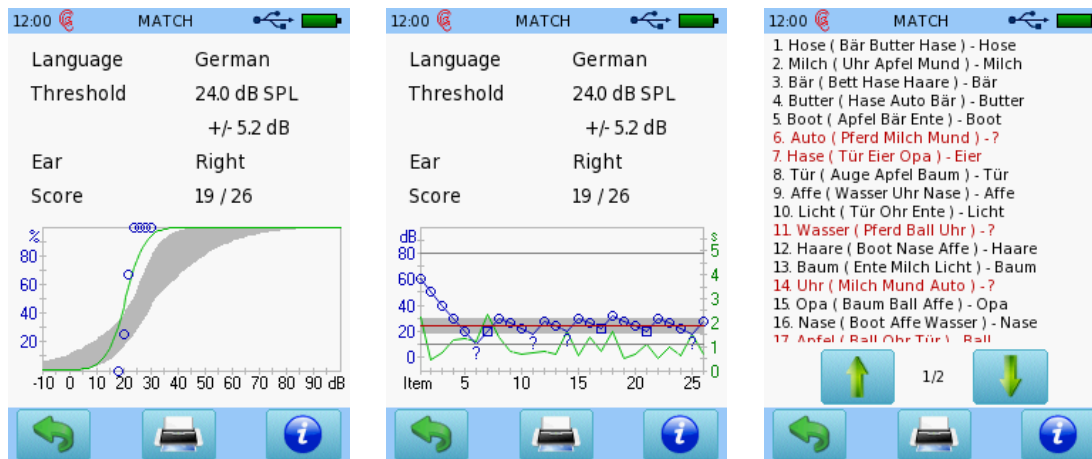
12:00 MATCH

Language German
Threshold 24.0 dB SPL
+/- 5.2 dB
Ear Right
Score 19 / 26

%
80
60
40
20
-10 0 10 20 30 40 50 60 70 80 90 dB

12:00 MATCH

Language German
Threshold 24.0 dB SPL
+/- 5.2 dB
Ear Right
Score 19 / 26

dB
80
60
40
20
0
Item 5 10 15 20 25
s
5
4
3
2
1
0
?
?
?
?

12:00 MATCH

1. Hose ( Bär Butter Hase ) - Hose
2. Milch ( Uhr Apfel Mund ) - Milch
3. Bär ( Bett Hase Haare ) - Bär
4. Butter ( Hase Auto Bär ) - Butter
5. Boot ( Apfel Bär Ente ) - Boot
6. Auto ( Pferd Milch Mund ) -?
7. Hase ( Tür Eier Opa ) - Eier
8. Tür ( Auge Apfel Baum ) - Tür
9. Affe ( Wasser Uhr Nase ) - Affe
10. Licht ( Tür Ohr Ente ) - Licht
11. Wasser ( Pferd Ball Uhr ) -?
12. Haare ( Boot Nase Affe ) - Haare
13. Baum ( Ente Milch Licht ) - Baum
14. Uhr ( Milch Mund Auto ) -?
15. Opa ( Baum Ball Affe ) - Opa
16. Nase ( Boot Affe Wasser ) - Nase
17. Apfel ( Ball Ohr Tür ) - Ball

1/2